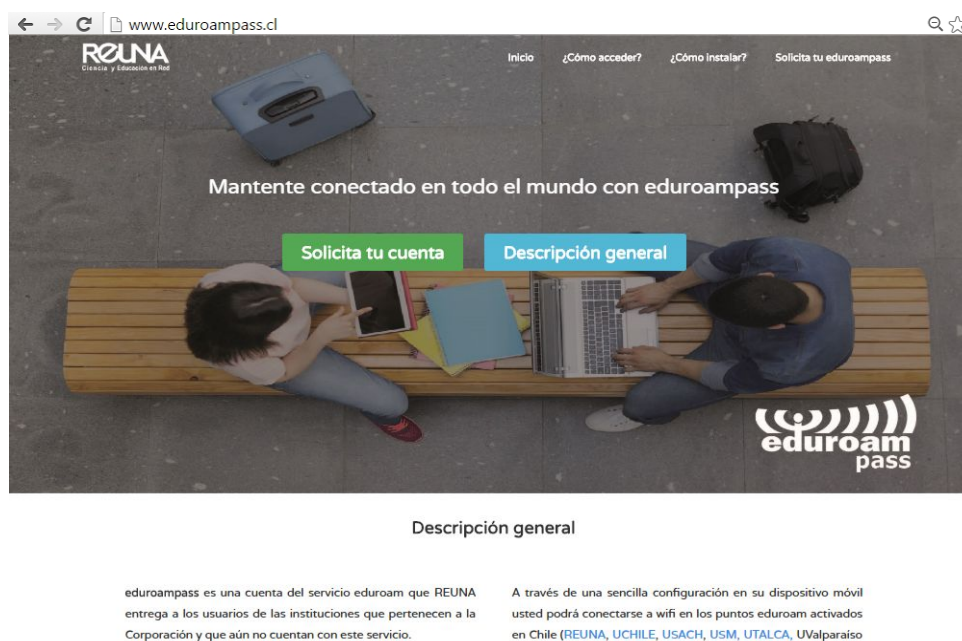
www.eduroampass.cl

REUNA
Ciencia y Educación en Red

Inicio ¿Cómo acceder? ¿Cómo instalar? Solicita tu eduroampass

Mantente conectado en todo el mundo con eduroampass

Solicita tu cuenta Descripción general

eduroam pass

Descripción general

eduroampass es una cuenta del servicio eduroam que REUNA entrega a los usuarios de las instituciones que pertenecen a la Corporación y que aún no cuentan con este servicio.

A través de una sencilla configuración en su dispositivo móvil usted podrá conectarse a wifi en los puntos eduroam activados en Chile (REUNA, UCHILE, USACH, USM, UTALCA, UValparaíso